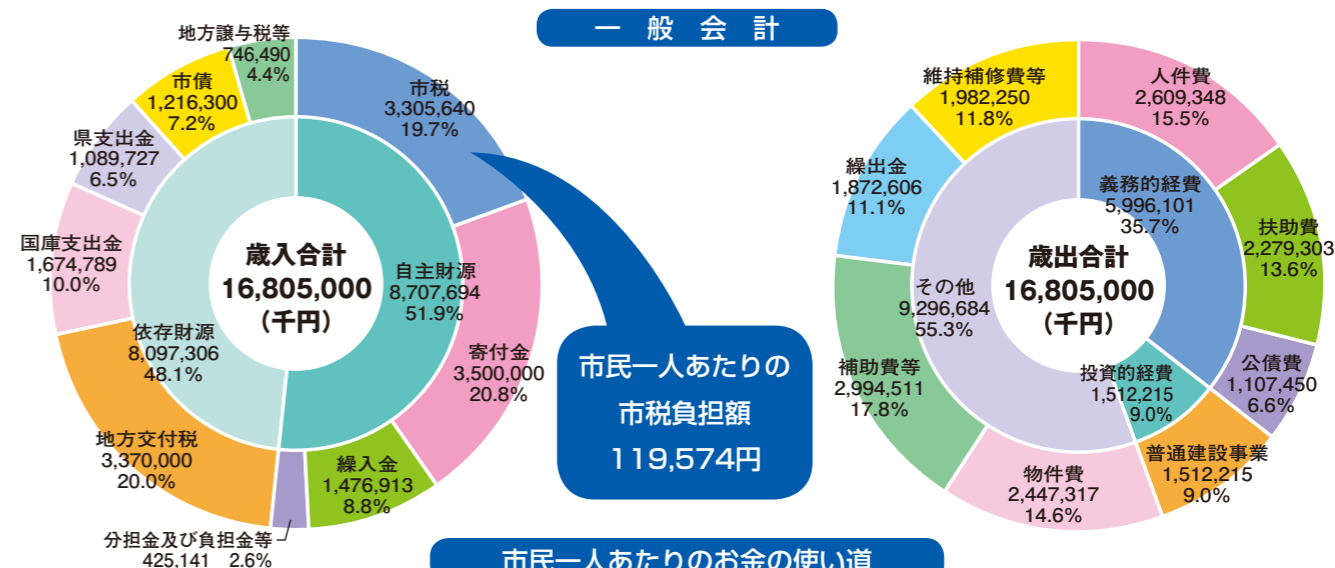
一　般　会　計

地方譲与税等
746,490
4.4%

市税
3,305,640
19.7%

市債
1,216,300
7.2%

県支出金
1,089,727
6.5%

国庫支出金
1,674,789
10.0%

歳入合計
16,805,000
（千円）

自主財源
8,707,694
51.9%

依存財源
8,097,306
48.1%

寄付金
3,500,000
20.8%

地方交付税
3,370,000
20.0%

繰入金
1,476,913
8.8%

分担金及び負担金等
425,141　2.6%

市民一人あたりの
市税負担額
119,574円

維持補修費等
1,982,250
11.8%

人件費
2,609,348
15.5%

繰出金
1,872,606
11.1%

義務的経費
5,996,101
35.7%

扶助費
2,279,303
13.6%

歳出合計
16,805,000
（千円）

その他
9,296,684
55.3%

公債費
1,107,450
6.6%

補助費等
2,994,511
17.8%

投資的経費
1,512,215
9.0%

普通建設事業
1,512,215
9.0%

物件費
2,447,317
14.6%

市民一人あたりのお金の使い道